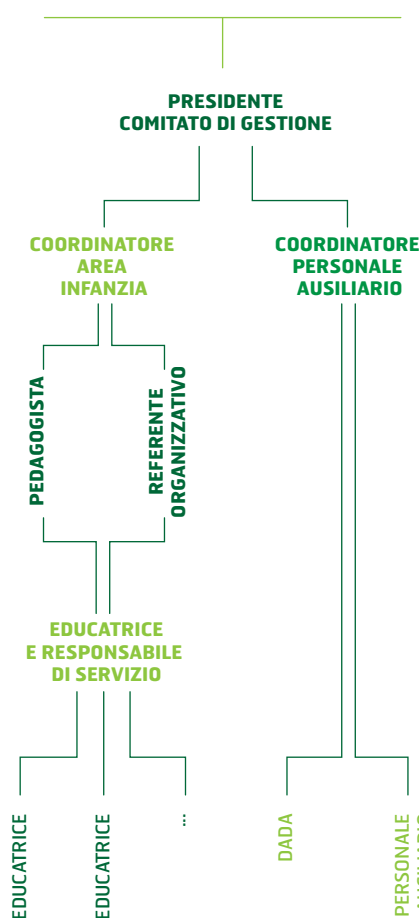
PRESIDENTE
COMITATO DI GESTIONE

COORDINATORE
AREA
INFANZIA

COORDINATORE
PERSONALE
AUSILIARIO

PEDAGOGISTA

REFERENTE
ORGANIZZATIVO

EDUCATRICE
E RESPONSABILE
DI SERVIZIO

EDUCATRICE

EDUCATRICE

...

DADA

PERSONALE
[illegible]